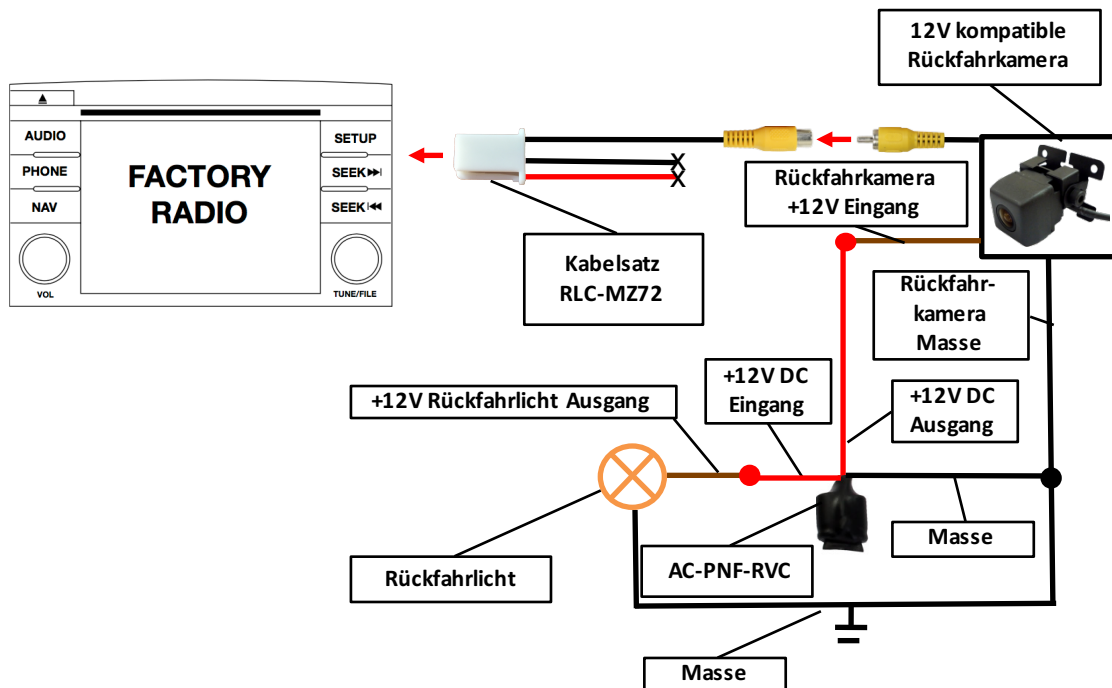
AUDIO
PHONE
NAV
VOL
FACTORY RADIO
SETUP
SEEK⏭
SEEK⏮
TUNE/FILE

12V kompatible Rückfahrkamera

Rückfahrkamera +12V Eingang

Kabelsatz RLC-MZ72

Rückfahr-kamera Masse

+12V DC Eingang

+12V DC Ausgang

+12V Rückfahrlicht Ausgang

Masse

Rückfahrlicht

AC-PNF-RVC

Masse